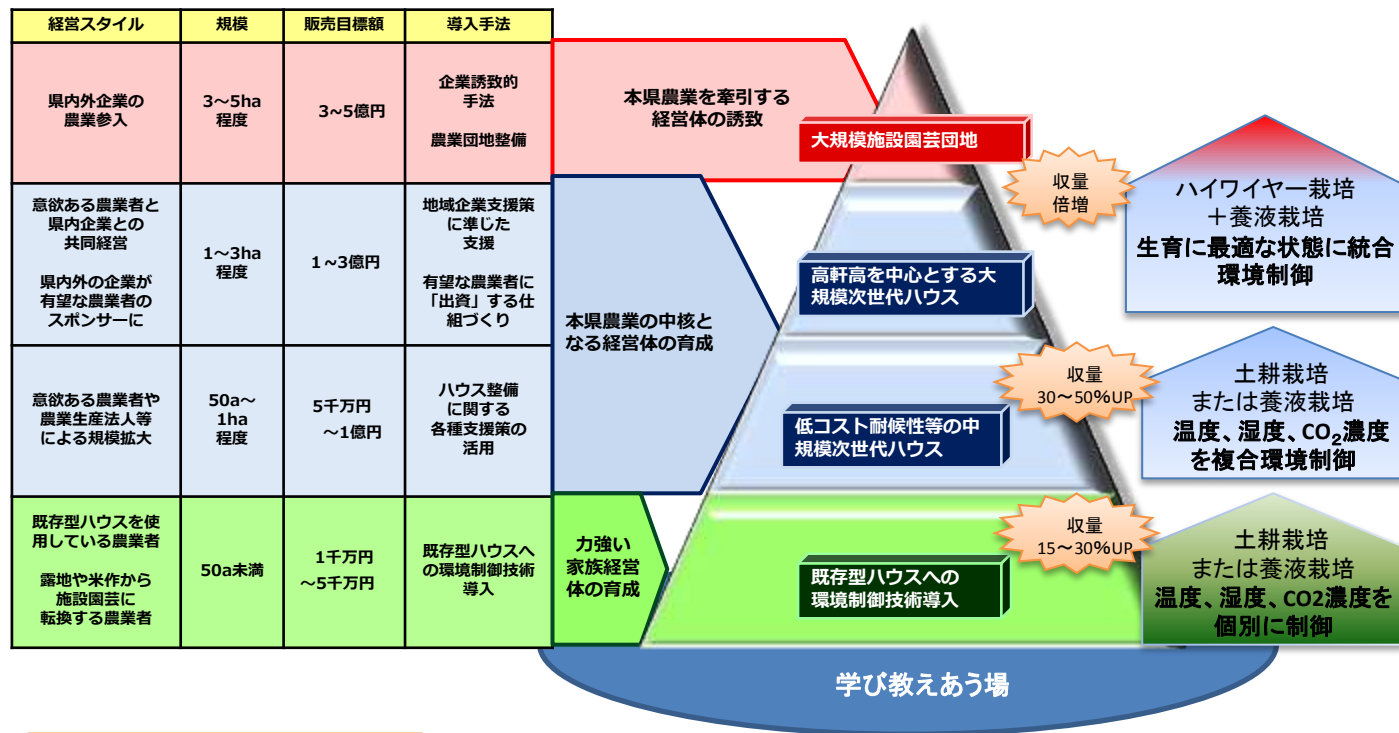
| 経営スタイル | 規模 | 販売目標額 | 導入手法 |
|---|---|---|---|
| 県内外企業の農業参入 | 3～5ha程度 | 3～5億円 | 企業誘致的手法<br>農業団地整備 |
| 意欲ある農業者と県内企業との共同経営<br>県内外の企業が有望な農業者のスポンサーに | 1～3ha程度 | 1～3億円 | 地域企業支援策に準じた支援<br>有望な農業者に「出資」する仕組づくり |
| 意欲ある農業者や農業生産法人等による規模拡大 | 50a～1ha程度 | 5千万円～1億円 | ハウス整備に関する各種支援策の活用 |
| 既存型ハウスを使用している農業者<br>露地や米作から施設園芸に転換する農業者 | 50a未満 | 1千万円～5千万円 | 既存型ハウスへの環境制御技術導入 |

本県農業を牽引する経営体の誘致

大規模施設園芸団地

収量倍増

ハイワイヤー栽培＋養液栽培
生育に最適な状態に統合環境制御

本県農業の中核となる経営体の育成

高軒高を中心とする大規模次世代ハウス

収量30～50%UP

土耕栽培または養液栽培
温度、湿度、$CO_2$濃度を複合環境制御

低コスト耐候性等の中規模次世代ハウス

力強い家族経営体の育成

収量15～30%UP

既存型ハウスへの環境制御技術導入

土耕栽培または養液栽培
温度、湿度、CO2濃度を個別に制御

学び教えあう場